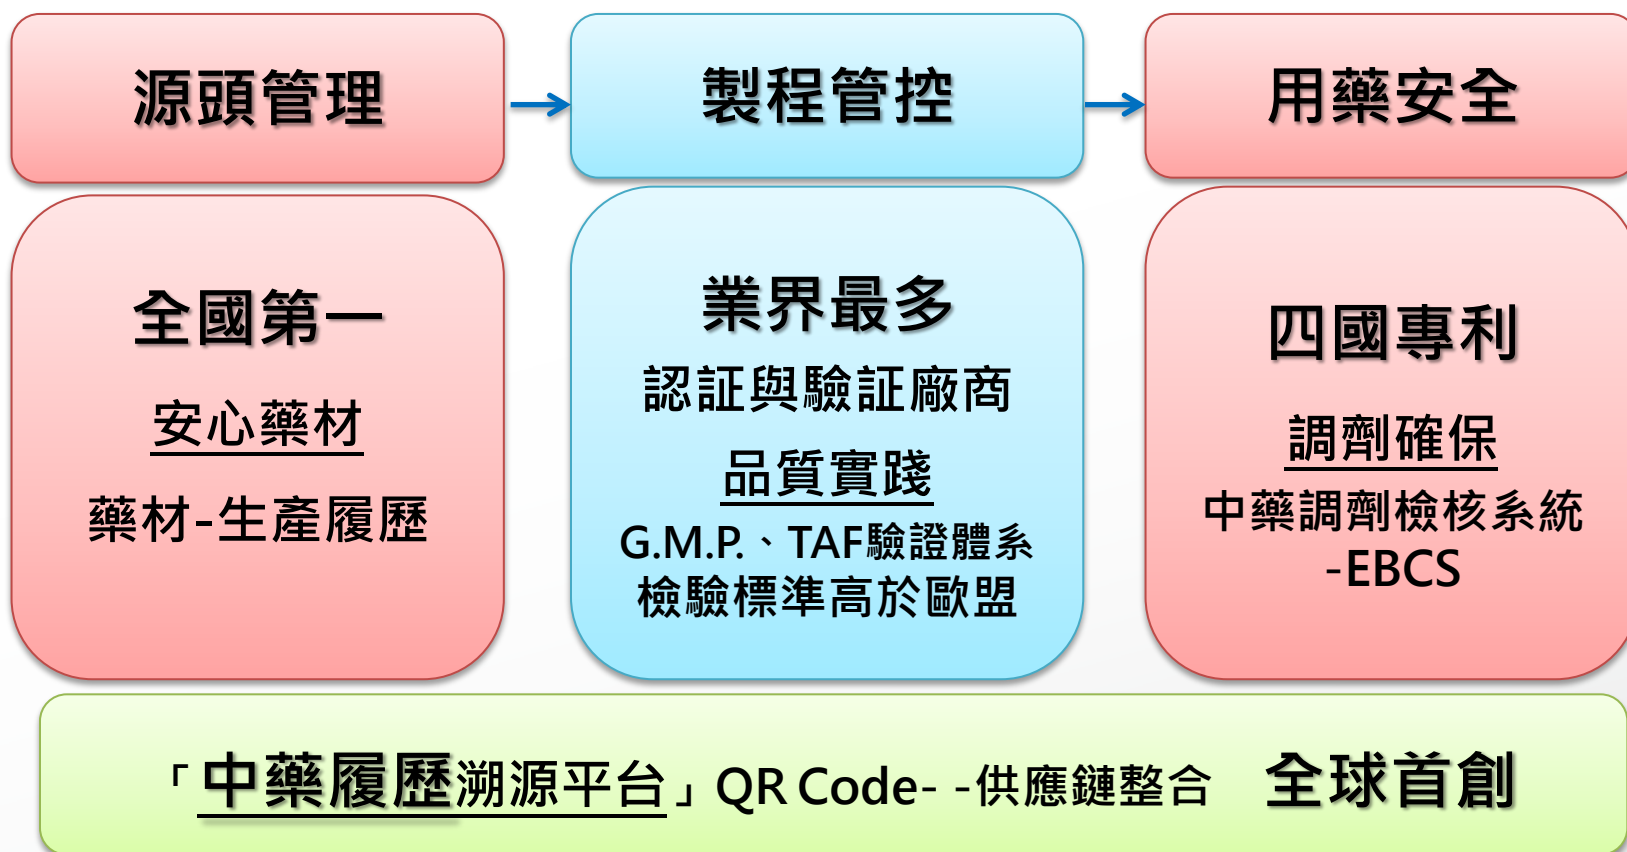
源頭管理

製程管控

用藥安全

全國第一

安心藥材

藥材-生產履歷

業界最多

認証與驗証廠商

品質實踐

G.M.P.、TAF驗證體系
檢驗標準高於歐盟

四國專利

調劑確保

中藥調劑檢核系統
-EBCS

「中藥履歷溯源平台」QR Code- -供應鏈整合 全球首創